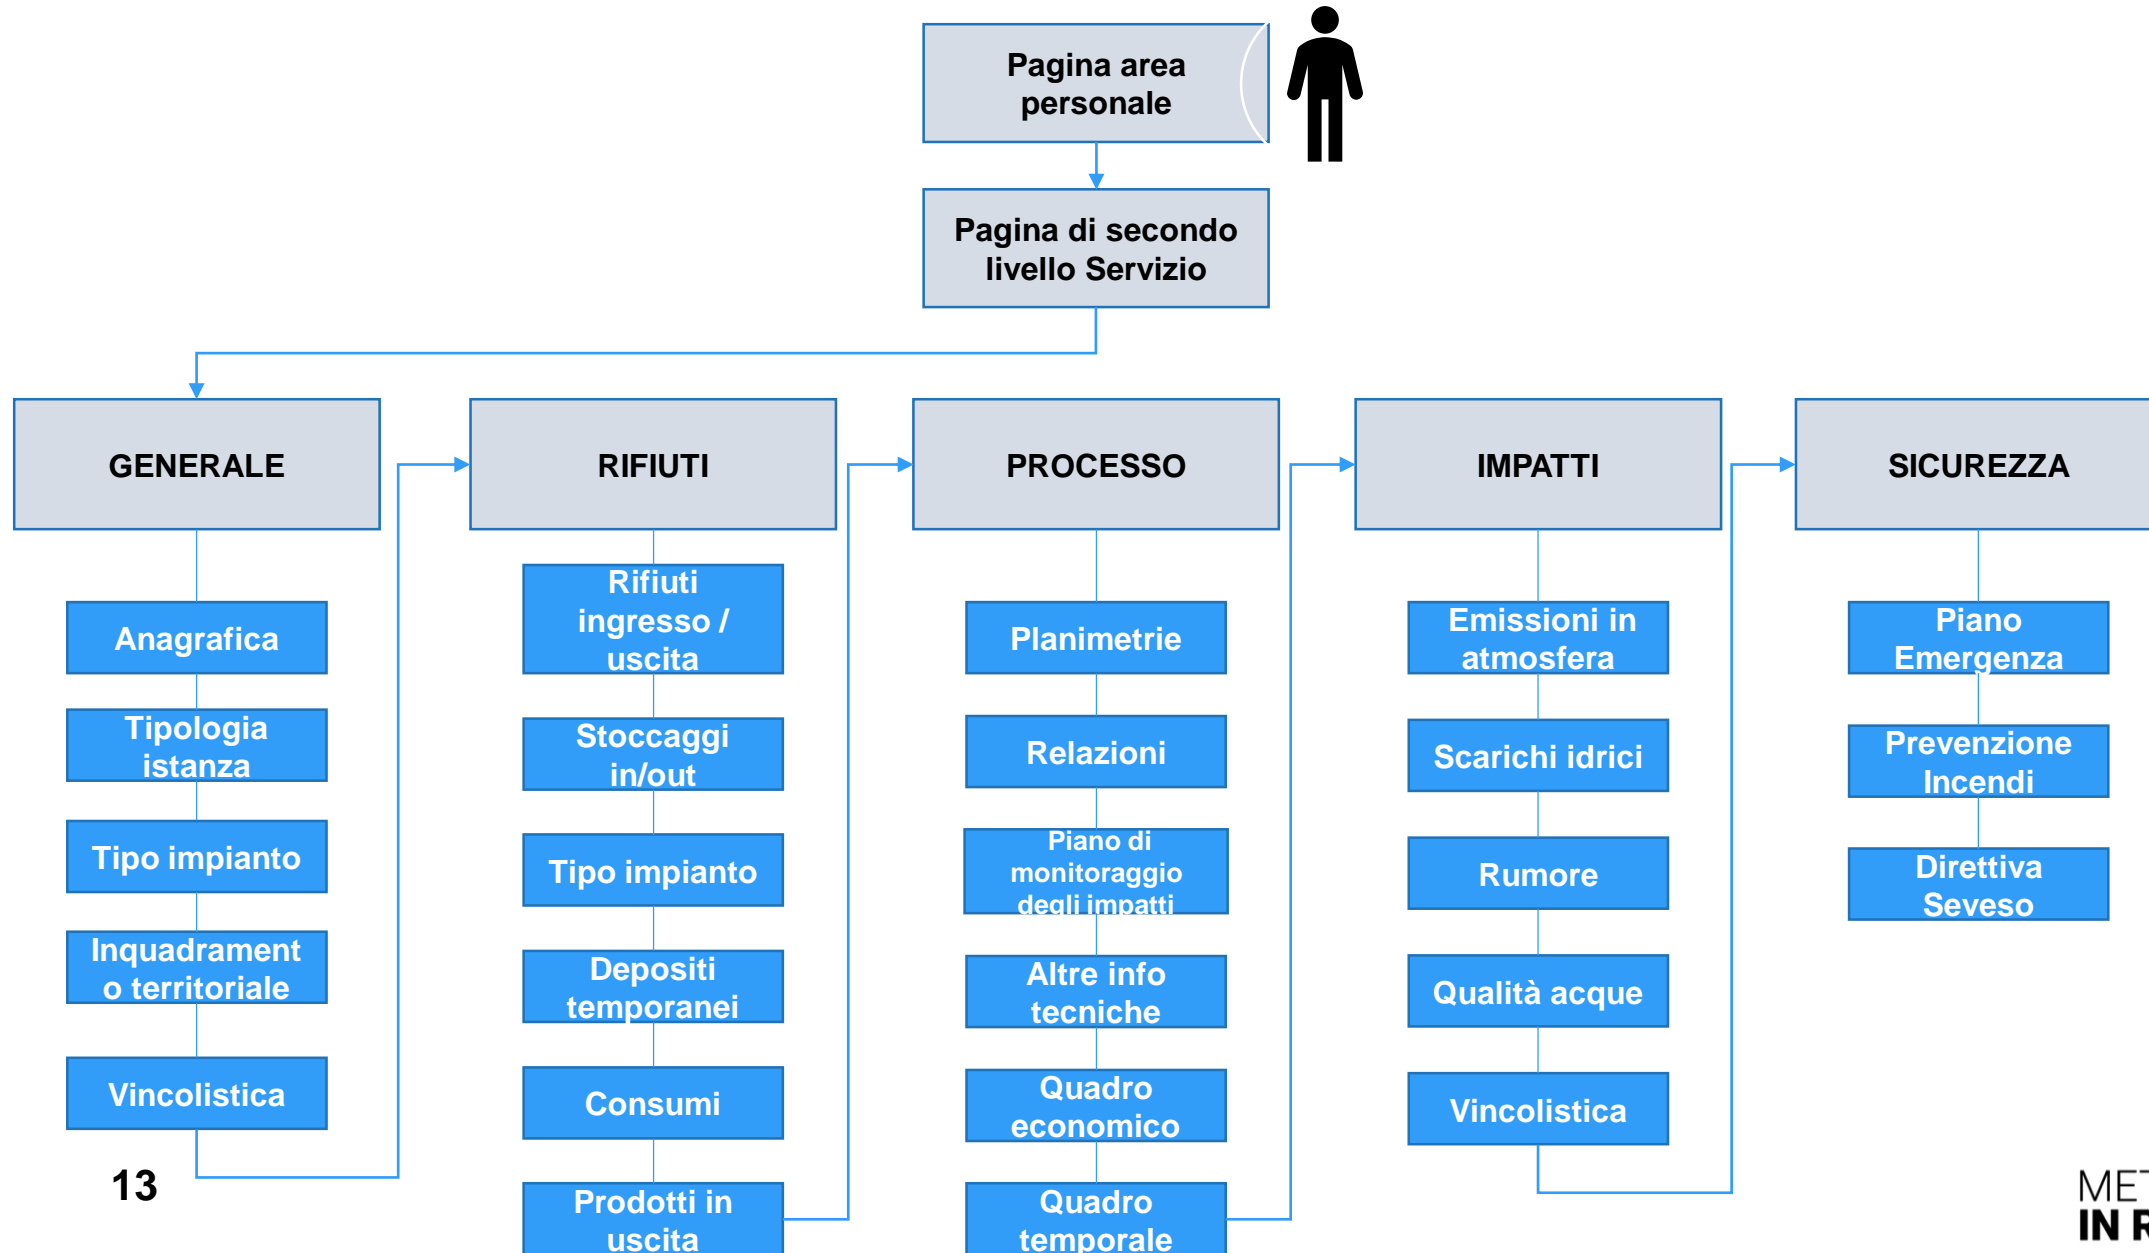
Pagina area personale

Pagina di secondo livello Servizio

GENERALE

Anagrafica

Tipologia istanza

Tipo impianto

Inquadramento territoriale

Vincolistica

RIFIUTI

Rifiuti ingresso / uscita

Stoccaggi in/out

Tipo impianto

Depositi temporanei

Consumi

Prodotti in uscita

PROCESSO

Planimetrie

Relazioni

Piano di monitoraggio degli impatti

Altre info tecniche

Quadro economico

Quadro temporale

IMPATTI

Emissioni in atmosfera

Scarichi idrici

Rumore

Qualità acque

Vincolistica

SICUREZZA

Piano Emergenza

Prevenzione Incendi

Direttiva Seveso

13

ME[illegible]
IN R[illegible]